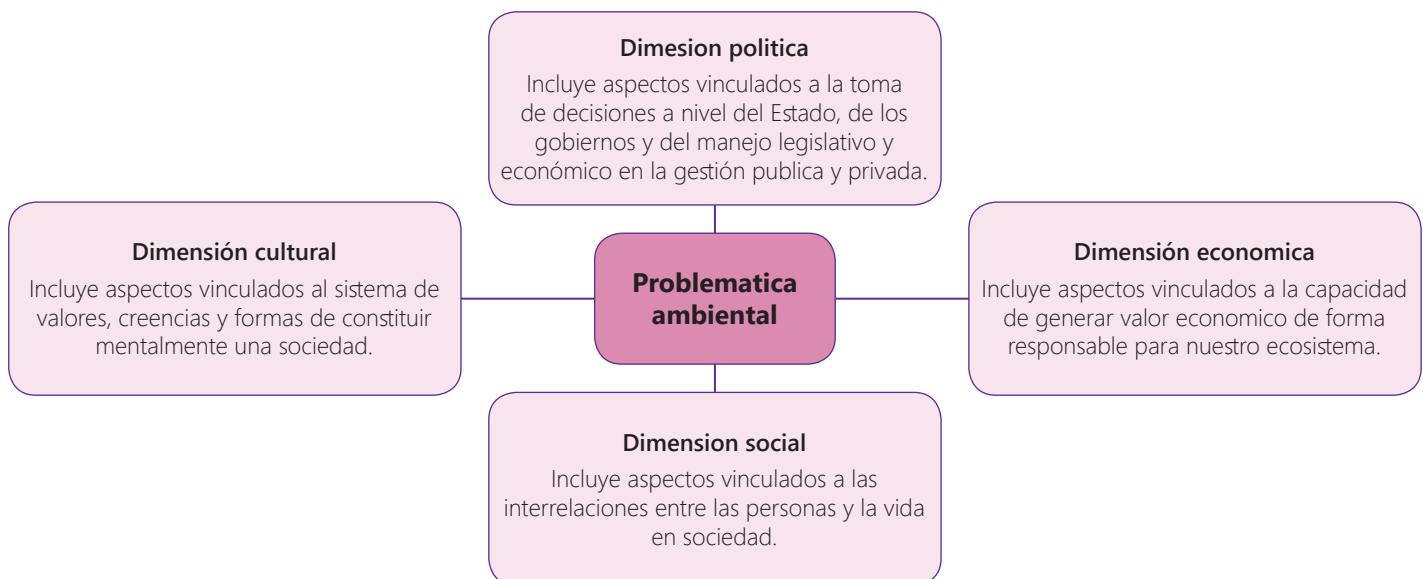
Dimesion politica

Incluye aspectos vinculados a la toma de decisiones a nivel del Estado, de los gobiernos y del manejo legislativo y económico en la gestión publica y privada.

Dimensión cultural

Incluye aspectos vinculados al sistema de valores, creencias y formas de constituir mentalmente una sociedad.

Problematica ambiental

Dimensión economica

Incluye aspectos vinculados a la capacidad de generar valor economico de forma responsable para nuestro ecosistema.

Dimension social

Incluye aspectos vinculados a las interrelaciones entre las personas y la vida en sociedad.